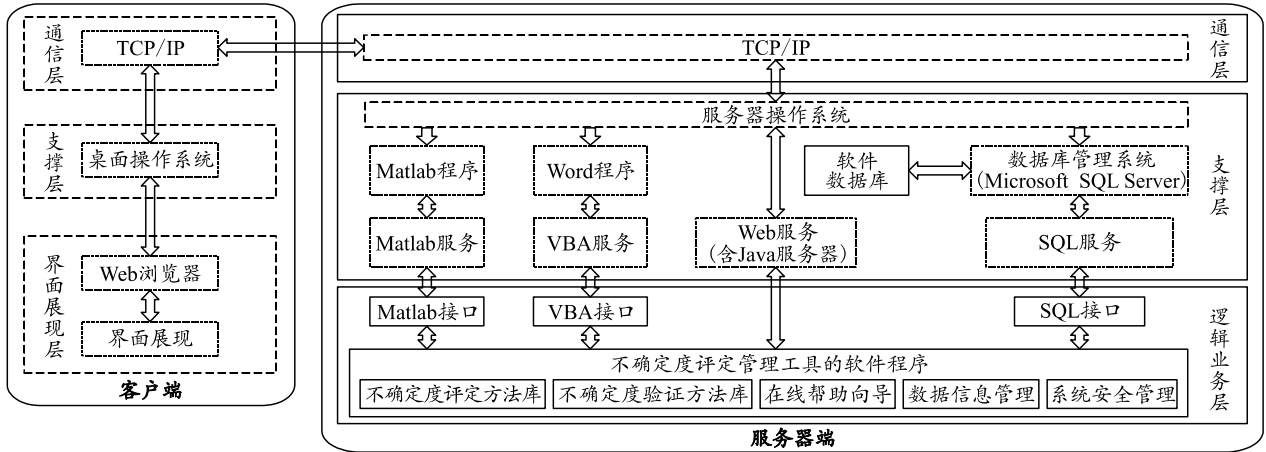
通信层
TCP/IP
支撑层
桌面操作系统
界面展现层
Web浏览器
界面展现
客户端

TCP/IP
通信层
服务器操作系统
Matlab程序
Word程序
软件数据库
数据库管理系统（Microsoft SQL Server）
支撑层
Matlab服务
VBA服务
Web服务（含Java服务器）
SQL服务
Matlab接口
VBA接口
SQL接口
逻辑业务层
不确定度评定管理工具的软件程序
不确定度评定方法库
不确定度验证方法库
在线帮助向导
数据信息管理
系统安全管理
服务器端